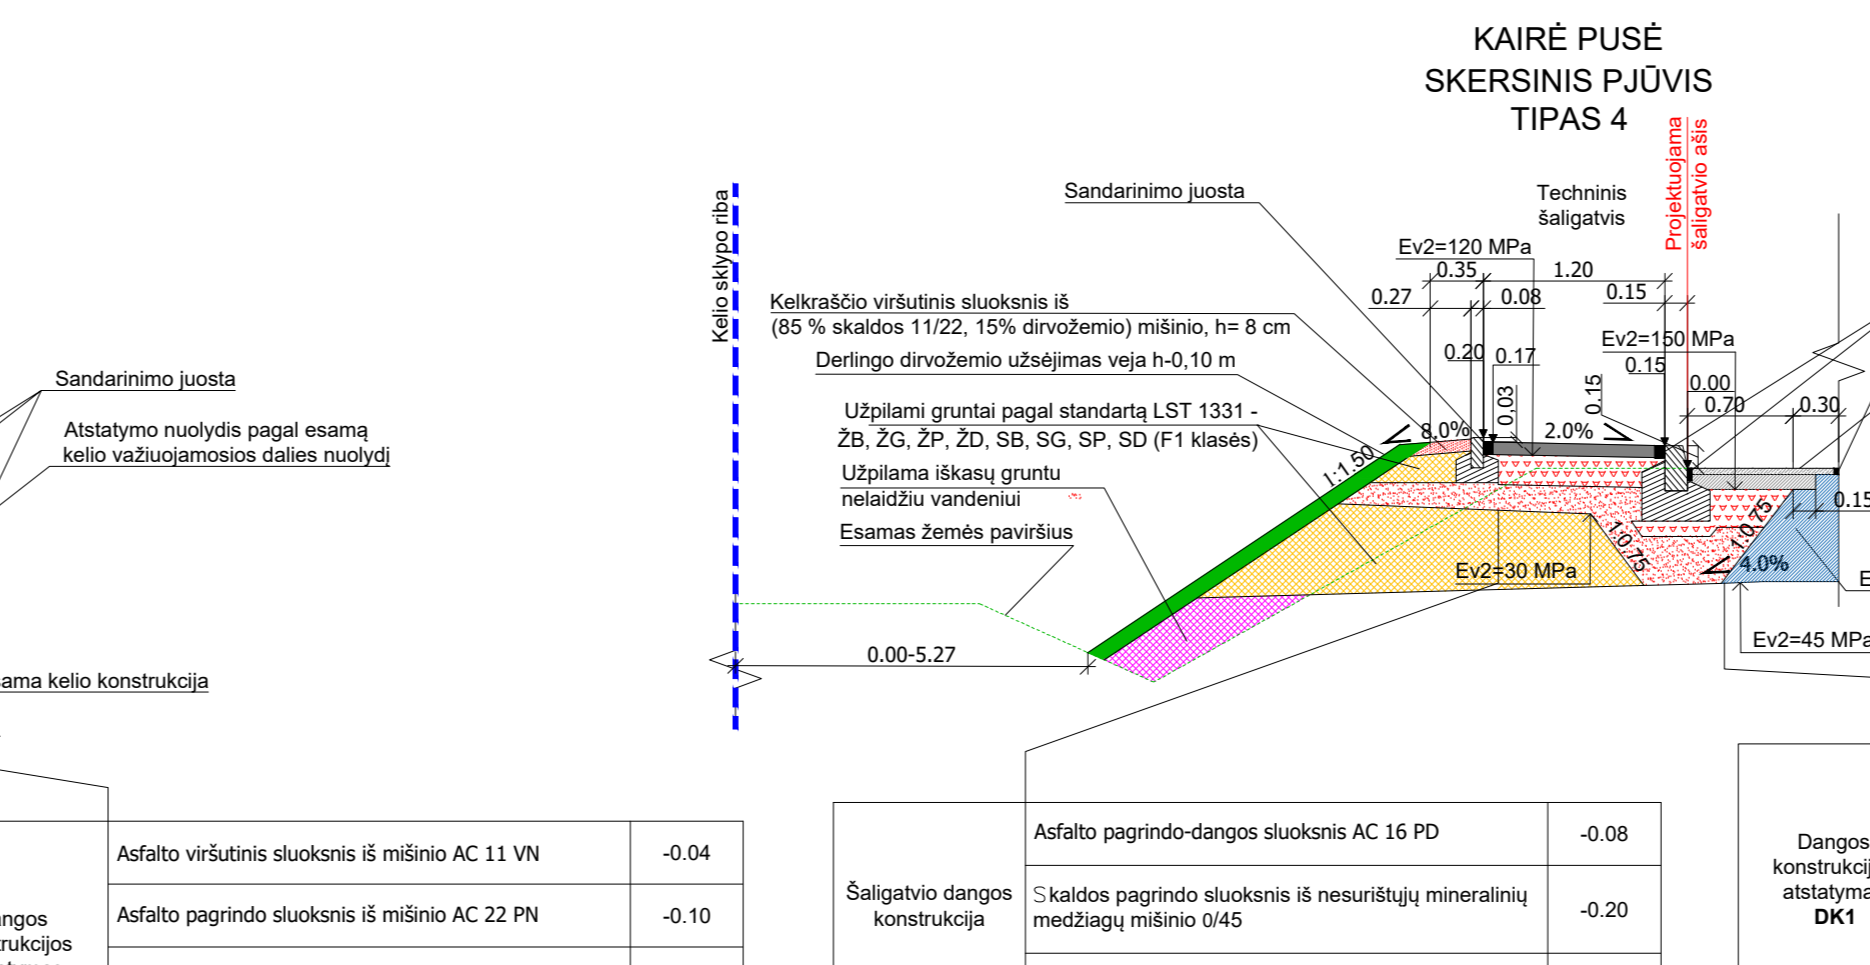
KAIRĖ PUSĖ
SKERSINIS PJŪVIS
TIPAS 4

Kelio sklypo riba

Sandarinimo juosta

Techninis šaligatvis

Projektuojama šaligatvio ašis

Ev2=120 MPa
0.35
1.20
0.27
0.08
0.15
Kelkraščio viršutinis sluoksnis iš (85 % skaldos 11/22, 15% dirvožemio) mišinio, h= 8 cm
Ev2=150 MPa
0.20
0.17
0.15
Derlingo dirvožemio užsėjimas veja h-0,10 m
0.15
0.00
0.03
0.70
0.30
Užpilami gruntai pagal standartą LST 1331 - ŽB, ŽG, ŽP, ŽD, SB, SG, SP, SD (F1 klasės)
8.0%
2.0%
I:1.50
Užpilama iškasų gruntu nelaidžiu vandeniui
0.15
1:0.75
1:0.75
Esamas žemės paviršius
4.0%
Ev2=30 MPa
E
Ev2=45 MPa
0.00-5.27

Sandarinimo juosta
Atstatymo nuolydis pagal esamą kelio važiuojamosios dalies nuolydį
ama kelio konstrukcija

| angos rukcijos | Asfalto viršutinis sluoksnis iš mišinio AC 11 VN | -0.04 |
|---|---|---|
| | Asfalto pagrindo sluoksnis iš mišinio AC 22 PN | -0.10 |

| Šaligatvio dangos konstrukcija | Asfalto pagrindo-dangos sluoksnis AC 16 PD | -0.08 |
|---|---|---|
| | Skaldos pagrindo sluoksnis iš nesurištųjų mineralinių medžiagų mišinio 0/45 | -0.20 |

Dangos konstrukcij atstatyma DK1